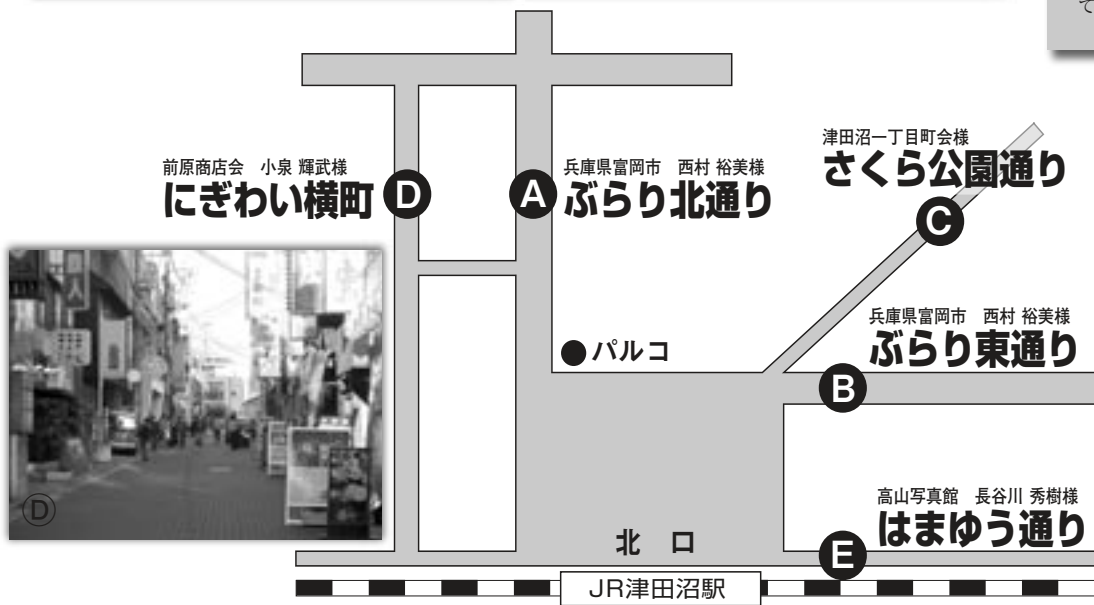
で

前原商店会　小泉 輝武様
にぎわい横町 D

A ぷらり北通り
兵庫県富岡市　西村 裕美様

津田沼一丁目町会様
さくら公園通り
C

兵庫県富岡市　西村 裕美様
ぷらり東通り
B

● パルコ

D

高山写真館　長谷川 秀樹様
はまゆう通り
E

北　口

JR津田沼駅